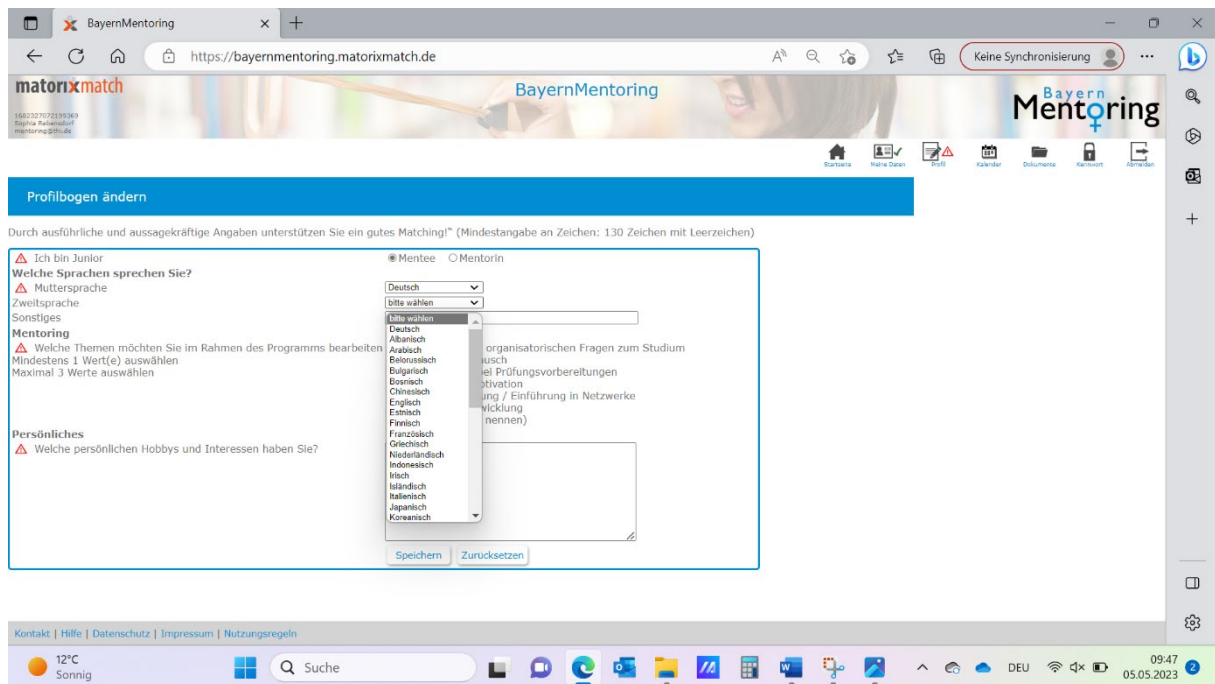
BayernMentoring

https://bayernmentoring.matorixmatch.de

Keine Synchronisierung

matorixmatch

1682327072199369
Sophia Rebensdorf
mentoring@thi.de

BayernMentoring

Bayern Mentoring

Startseite Meine Daten Profil Kalender Dokumente Kennwort Abmelden

Profilbogen ändern

Durch ausführliche und aussagekräftige Angaben unterstützen Sie ein gutes Matching!" (Mindestangabe an Zeichen: 130 Zeichen mit Leerzeichen)

Ich bin Junior ◉Mentee ○Mentorin
Welche Sprachen sprechen Sie?
Muttersprache Deutsch
Zweitsprache bitte wählen
Sonstiges
Mentoring
Welche Themen möchten Sie im Rahmen des Programms bearbeiten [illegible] organisatorischen Fragen zum Studium
Mindestens 1 Wert(e) auswählen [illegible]usch
Maximal 3 Werte auswählen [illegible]ei Prüfungsvorbereitungen
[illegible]otivation
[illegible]ung / Einführung in Netzwerke
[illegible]wicklung
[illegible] nennen)
Persönliches
Welche persönlichen Hobbys und Interessen haben Sie?

bitte wählen
Deutsch
Albanisch
Arabisch
Belorussisch
Bulgarisch
Bosnisch
Chinesisch
Englisch
Estnisch
Finnisch
Französisch
Griechisch
Niederländisch
Indonesisch
Irisch
Isländisch
Italienisch
Japanisch
Koreanisch

Speichern Zurücksetzen

Kontakt | Hilfe | Datenschutz | Impressum | Nutzungsregeln

12°C
Sonnig
Suche
DEU
09:47
05.05.2023
2